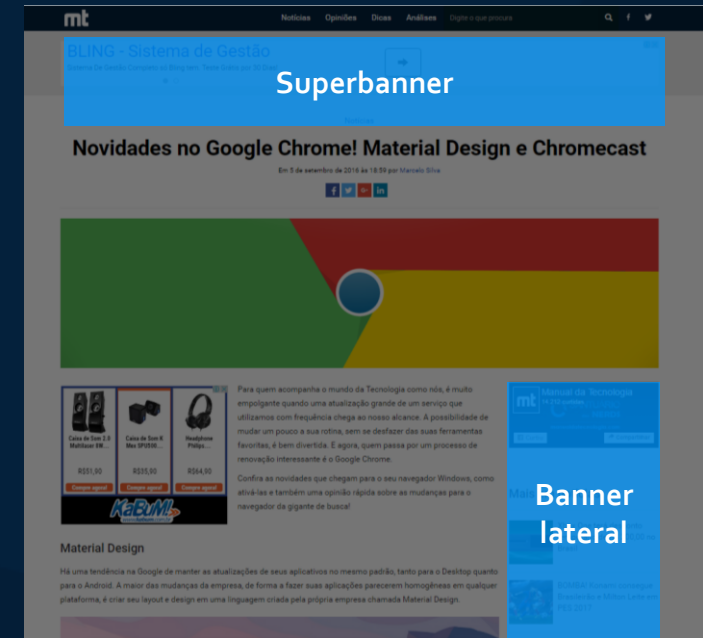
mt Notícias Opiniões Dicas Análises Digite o que procura

BLING - Sistema de Gestão
Sistema De Gestão Completo do Bling com Teste Grátis por 30 Dias

Superbanner

Novidades no Google Chrome! Material Design e Chromecast

Em 3 de setembro de 2016 às 18:59 por Marcelo Silva

Caixa de Som 2.0 Multilaser 6W...
R$51,90
Compre agora!
Caixa de Som 8 Mex SP0930...
R$35,90
Compre agora!
Headphone Philips...
R$64,90
Compre agora!
KaBuM!

Para quem acompanha o mundo da Tecnologia como nós, é muito empolgante quando uma atualização grande de um serviço que utilizamos com frequência chega ao nosso alcance. A possibilidade de mudar um pouco a sua rotina, sem se desfazer das suas ferramentas favoritas, é bem divertida. E agora, quem passa por um processo de renovação interessante é o Google Chrome.

Confira as novidades que chegam para o seu navegador Windows, como ativá-las e também uma opinião rápida sobre as mudanças para o navegador da gigante de busca!

Manual da Tecnologia

Banner lateral

Material Design

Há uma tendência na Google de manter as atualizações de seus aplicativos no mesmo padrão, tanto para o Desktop quanto para o Android. A maior das mudanças da empresa, de forma a fazer suas aplicações parecerem homogêneas em qualquer plataforma, é criar seu layout e design em uma linguagem criada pela própria empresa chamada Material Design.